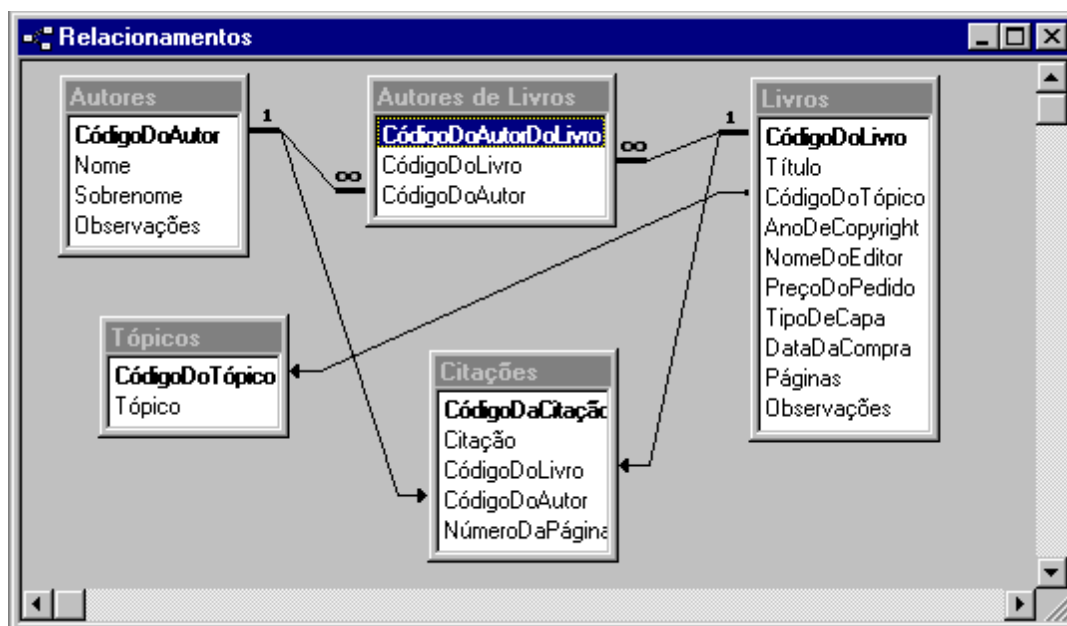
Relacionamentos

Autores
CódigoDoAutor
Nome
Sobrenome
Observações

1

∞

Autores de Livros
CódigoDoAutorDoLivro
CódigoDoLivro
CódigoDoAutor

∞

1

Livros
CódigoDoLivro
Título
CódigoDoTópico
AnoDeCopyright
NomeDoEditor
PreçoDoPedido
TipoDeCapa
DataDaCompra
Páginas
Observações

Tópicos
CódigoDoTópico
Tópico

Citações
CódigoDaCitaçã
Citação
CódigoDoLivro
CódigoDoAutor
NúmeroDaPágina